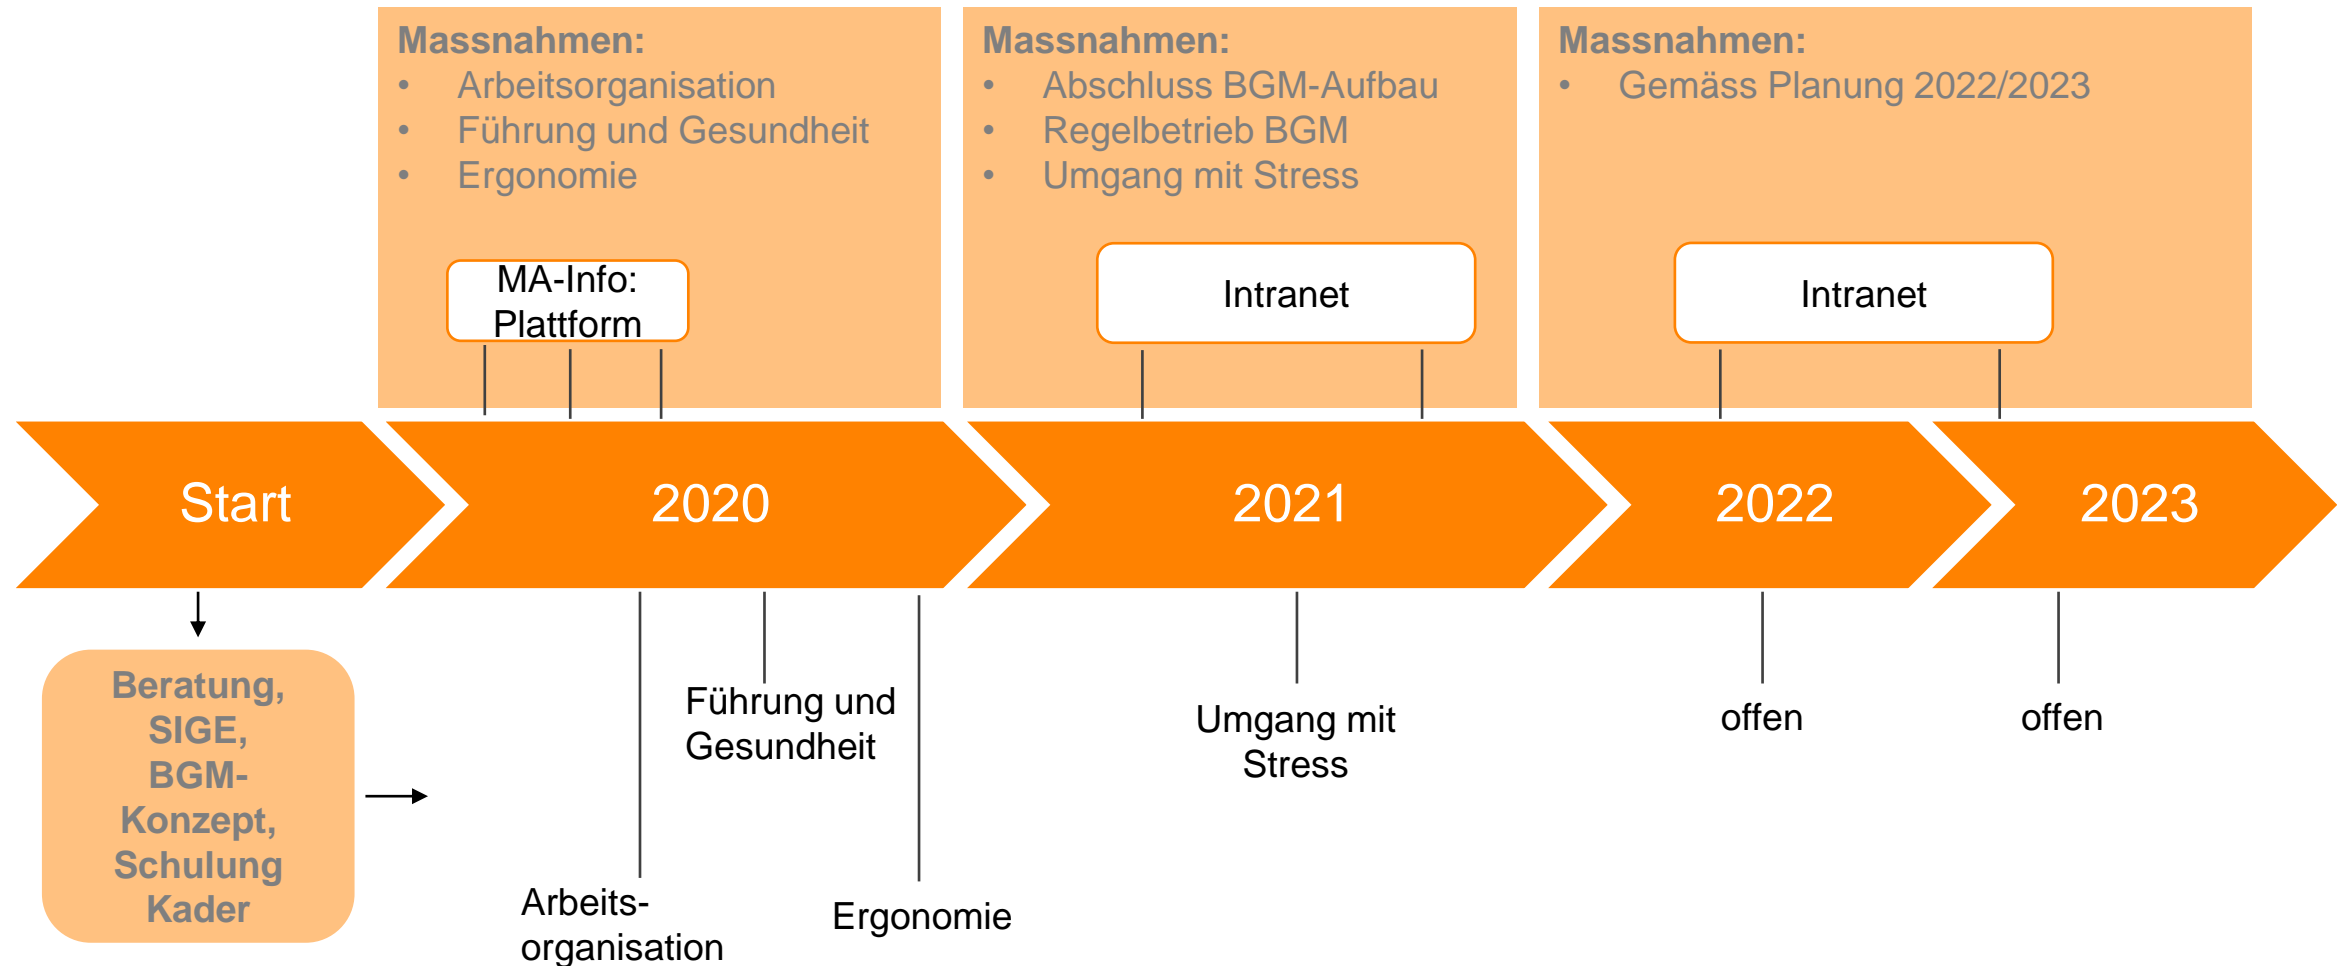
Massnahmen:
- Arbeitsorganisation
- Führung und Gesundheit
- Ergonomie

MA-Info: Plattform

Massnahmen:
- Abschluss BGM-Aufbau
- Regelbetrieb BGM
- Umgang mit Stress

Intranet

Massnahmen:
- Gemäss Planung 2022/2023

Intranet

Start

2020

2021

2022

2023

Beratung, SIGE, BGM-Konzept, Schulung Kader

Arbeitsorganisation

Führung und Gesundheit

Ergonomie

Umgang mit Stress

offen

offen